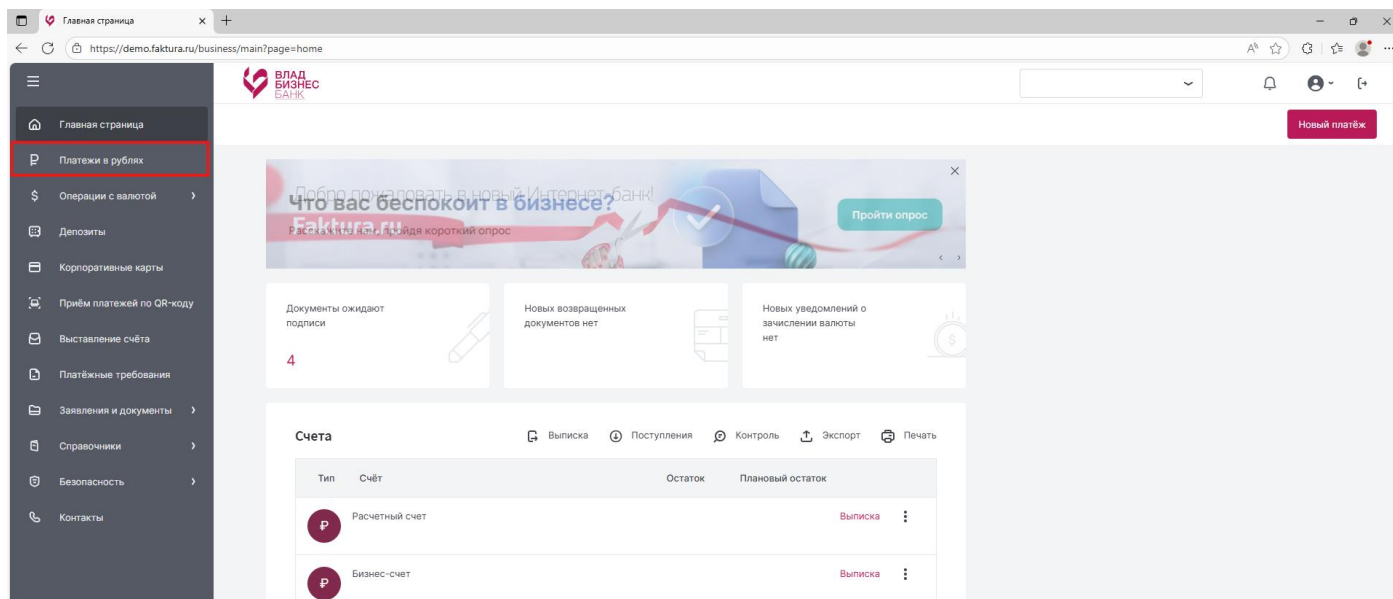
Главная страница

https://demo.faktura.ru/business/main?page=home

ВЛАД БИЗНЕС БАНК

Главная страница
Платежи в рублях
Операции с валютой
Депозиты
Корпоративные карты
Приём платежей по QR-коду
Выставление счёта
Платёжные требования
Заявления и документы
Справочники
Безопасность
Контакты

Новый платёж

Добро пожаловать в новый Интернет-банк! Faktura.ru
Что вас беспокоит в бизнесе?
Расскажите нам, пройдя короткий опрос
Пройти опрос

Документы ожидают подписи
4

Новых возвращенных документов нет

Новых уведомлений о зачислении валюты нет

Счета
Выписка Поступления Контроль Экспорт Печать

| Тип | Счёт | Остаток | Плановый остаток | |
|---|---|---|---|---|
| ₽ | Расчетный счет | | | Выписка |
| ₽ | Бизнес-счет | | | Выписка |